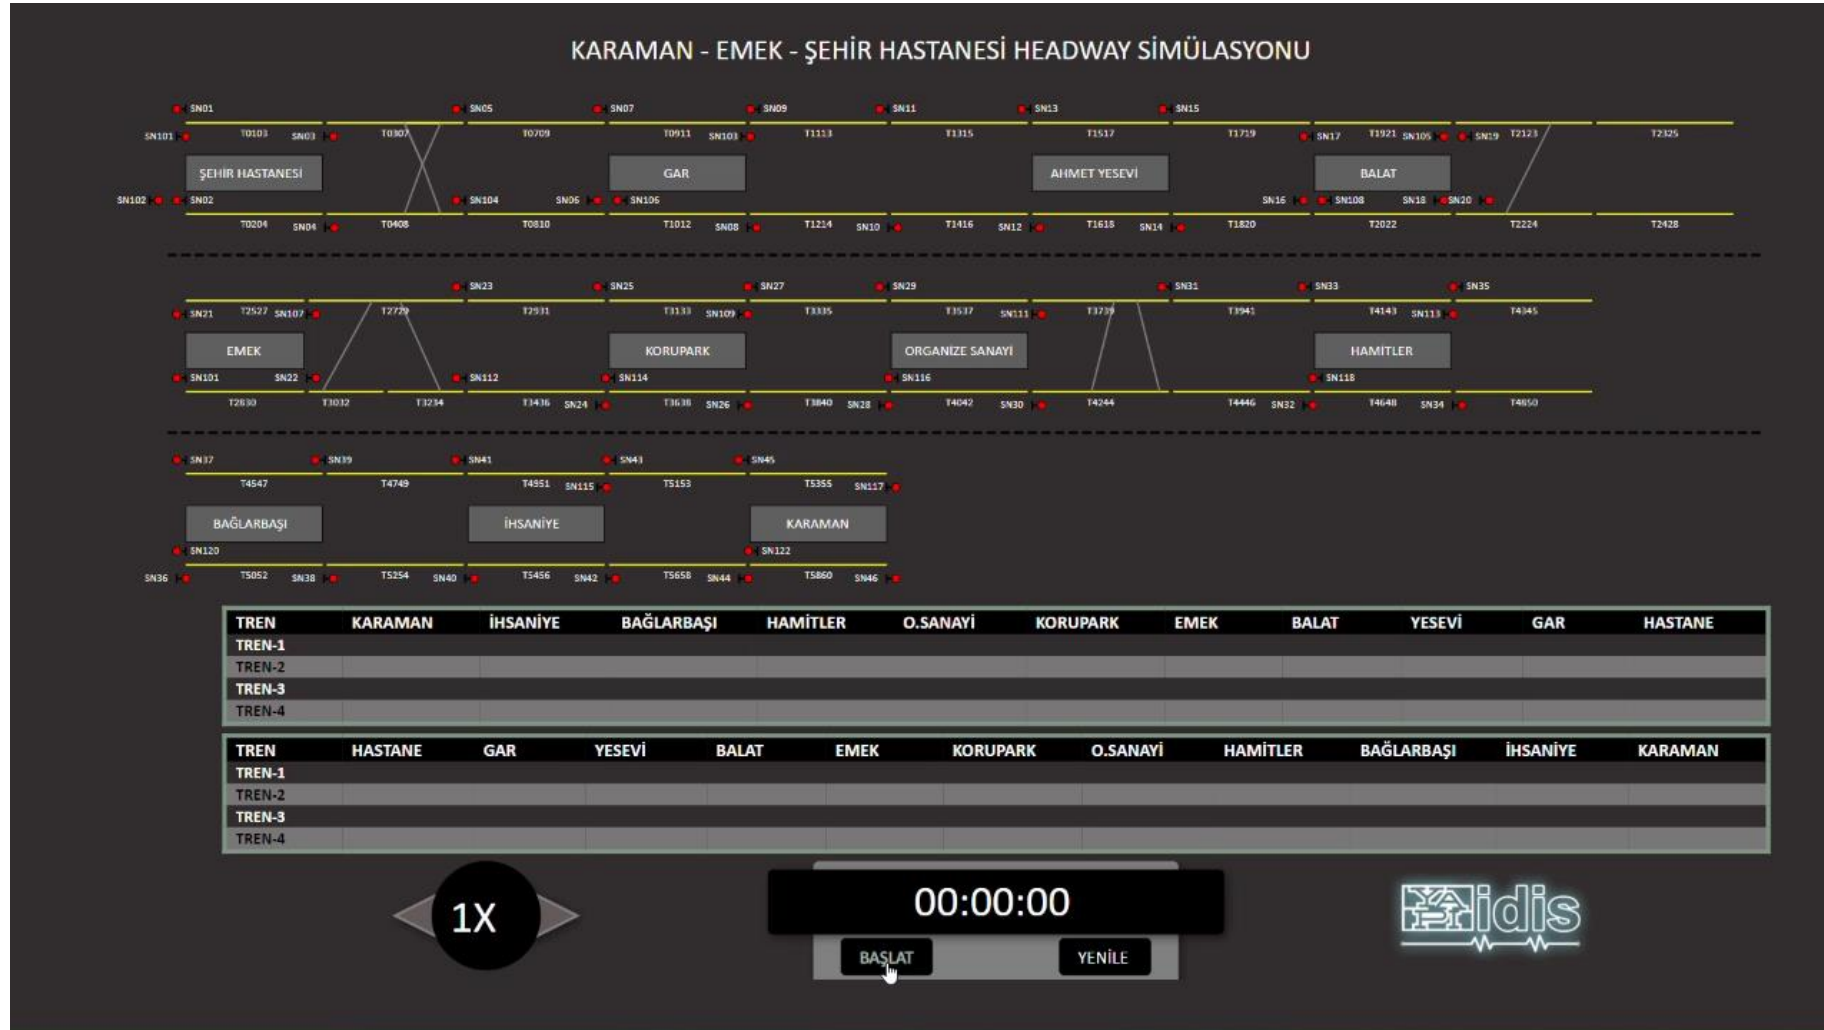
KARAMAN - EMEK - ŞEHİR HASTANESİ HEADWAY SİMÜLASYONU

SN01 SN05 SN07 SN09 SN11 SN13 SN15
SN101 T0103 SN03 T0307 T0709 T0911 SN103 T1113 T1315 T1517 T1719 SN17 T1921 SN105 SN19 T2123 T2325
ŞEHİR HASTANESİ GAR AHMET YESEVİ BALAT
SN102 SN02 SN104 SN06 SN106 SN16 SN108 SN18 SN20
T0204 SN04 T0408 T0810 T1012 SN08 T1214 SN10 T1416 SN12 T1618 SN14 T1820 T2022 T2224 T2428

SN23 SN25 SN27 SN29 SN31 SN33 SN35
SN21 T2527 SN107 T2729 T2931 T3133 SN109 T3335 T3537 SN111 T3739 T3941 T4143 SN113 T4345
EMEK KORUPARK ORGANIZE SANAYİ HAMİTLER
SN101 SN22 SN112 SN114 SN116 SN118
T2830 T3032 T3234 T3436 SN24 T3638 SN26 T3840 SN28 T4042 SN30 T4244 T4446 SN32 T4648 SN34 T4850

SN37 SN39 SN41 SN43 SN45
T4547 T4749 T4951 SN115 T5153 T5355 SN117
BAĞLARBAŞI İHSANİYE KARAMAN
SN120 SN122
SN36 T5052 SN38 T5254 SN40 T5456 SN42 T5658 SN44 T5860 SN46

| TREN | KARAMAN | İHSANİYE | BAĞLARBAŞI | HAMİTLER | O.SANAYİ | KORUPARK | EMEK | BALAT | YESEVİ | GAR | HASTANE |
|---|---|---|---|---|---|---|---|---|---|---|---|
| TREN-1 | | | | | | | | | | | |
| TREN-2 | | | | | | | | | | | |
| TREN-3 | | | | | | | | | | | |
| TREN-4 | | | | | | | | | | | |

| TREN | HASTANE | GAR | YESEVİ | BALAT | EMEK | KORUPARK | O.SANAYİ | HAMİTLER | BAĞLARBAŞI | İHSANİYE | KARAMAN |
|---|---|---|---|---|---|---|---|---|---|---|---|
| TREN-1 | | | | | | | | | | | |
| TREN-2 | | | | | | | | | | | |
| TREN-3 | | | | | | | | | | | |
| TREN-4 | | | | | | | | | | | |

1X

00:00:00

BAŞLAT YENİLE

idis